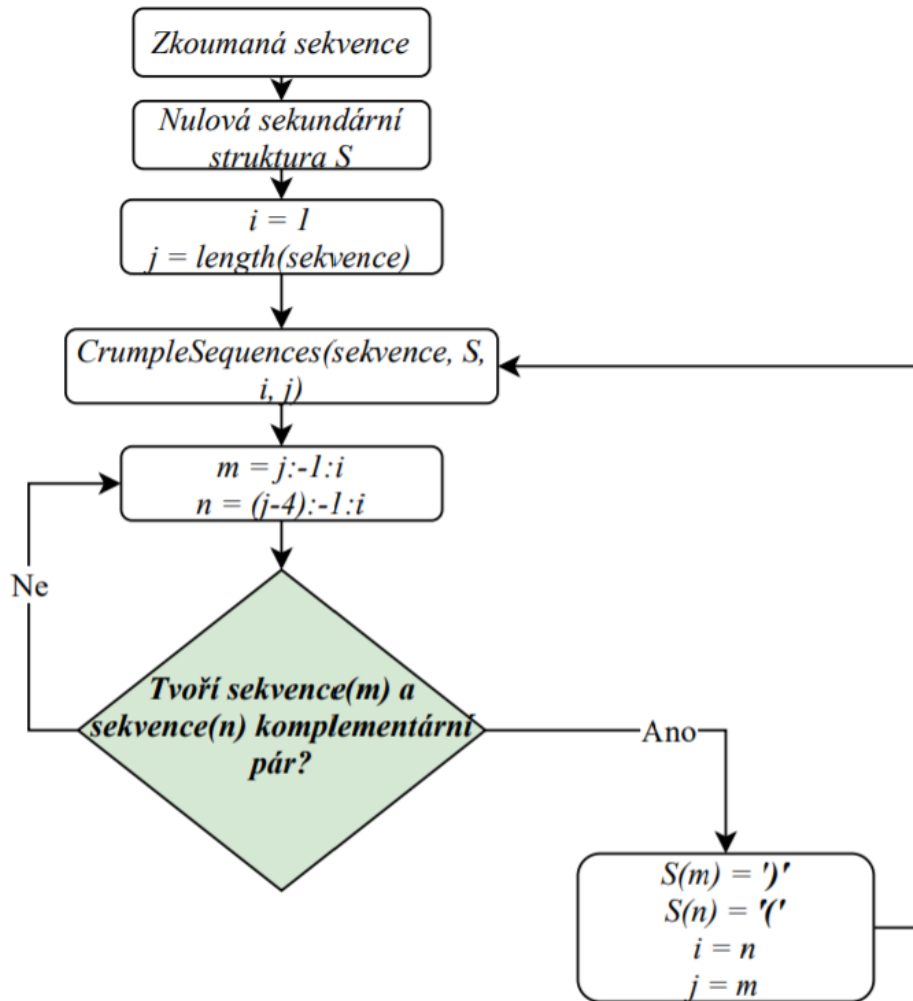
Zkoumaná sekvence

Nulová sekundární struktura S

i = 1
j = length(sekvence)

CrumpleSequences(sekvence, S, i, j)

m = j:-1:i
n = (j-4):-1:i

Ne

Tvoří sekvence(m) a sekvence(n) komplementární pár?

Ano

S(m) = ')'
S(n) = '('
i = n
j = m